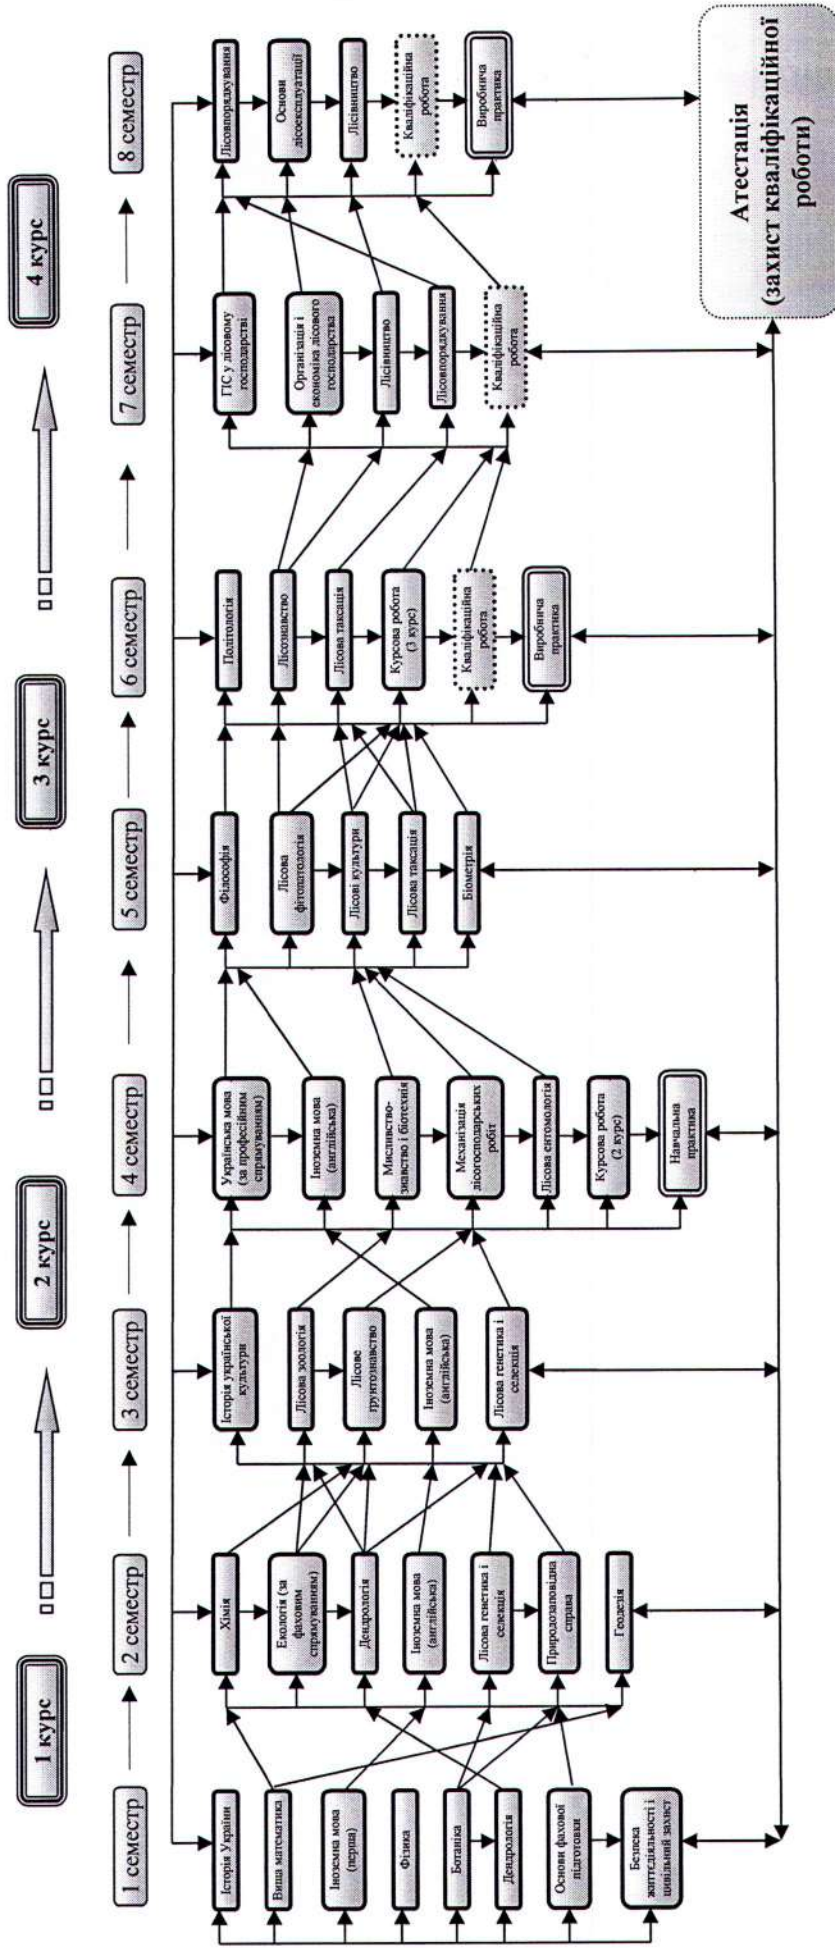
1 курс

2 курс

3 курс

4 курс

1 семестр

2 семестр

3 семестр

4 семестр

5 семестр

6 семестр

7 семестр

8 семестр

Історія України

Вища математика

Іноземна мова (перша)

Фізика

Ботаніка

Дендрологія

Основи фахової підготовки

Безпека життєдіяльності і цивільний захист

Хімія

Екологія (за фаховим спрямуванням)

Дендрологія

Іноземна мова (англійська)

Лісова генетика і селекція

Природоохоронна справа

Геодезія

Історія української культури

Лісова зоологія

Лісове ґрунтознавство

Іноземна мова (англійська)

Лісова генетика і селекція

Українська мова (за професійним спрямуванням)

Іноземна мова (англійська)

Мисливствознавство і біотехнія

Механізація лісогосподарських робіт

Лісова ентомологія

Курсова робота (2 курс)

Навчальна практика

Філософія

Лісова фітопатологія

Лісові культури

Лісова таксація

Біометрія

Політологія

Лісознавство

Лісова таксація

Курсова робота (3 курс)

Кваліфікаційна робота

Виробнича практика

ГІС у лісовому господарстві

Організація і економіка лісового господарства

Лісівництво

Лісовпорядкування

Кваліфікаційна робота

Лісовпорядкування

Основи лісоексплуатації

Лісівництво

Кваліфікаційна робота

Виробнича практика

Атестація (захист кваліфікаційної роботи)